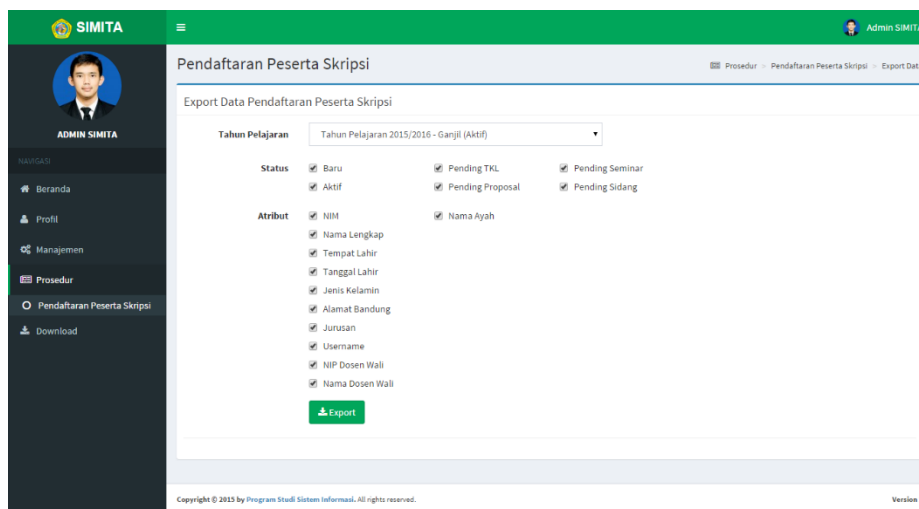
SIMITA
Admin SIMIT

ADMIN SIMITA
NAVIGASI
Beranda
Profil
Manajemen
Prosedur
Pendaftaran Peserta Skripsi
Download

Pendaftaran Peserta Skripsi
Prosedur > Pendaftaran Peserta Skripsi > Export Dat

Export Data Pendaftaran Peserta Skripsi

Tahun Pelajaran: Tahun Pelajaran 2015/2016 - Ganjil (Aktif)

Status: Baru, Pending TKL, Pending Seminar, Aktif, Pending Proposal, Pending Sidang

Atribut: NIM, Nama Ayah, Nama Lengkap, Tempat Lahir, Tanggal Lahir, Jenis Kelamin, Alamat Bandung, Jurusan, Username, NIP Dosen Wali, Nama Dosen Wali

Export

Copyright © 2015 by Program Studi Sistem Informasi. All rights reserved.
Version